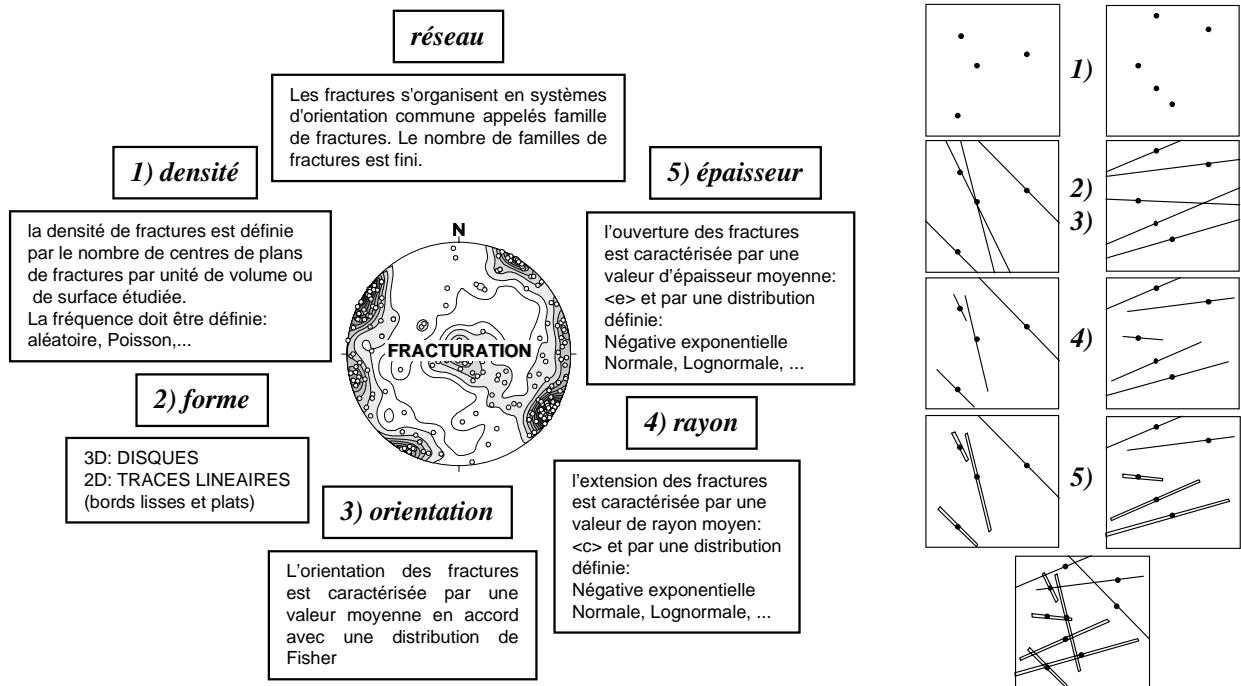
réseau

Les fractures s'organisent en systèmes d'orientation commune appelés famille de fractures. Le nombre de familles de fractures est fini.

1) densité

la densité de fractures est définie par le nombre de centres de plans de fractures par unité de volume ou de surface étudiée.
La fréquence doit être définie: aléatoire, Poisson,...

5) épaisseur

l'ouverture des fractures est caractérisée par une valeur d'épaisseur moyenne: <e> et par une distribution définie:
Négative exponentielle
Normale, Lognormale, ...

N

FRACTURATION

2) forme

3D: DISQUES
2D: TRACES LINEAIRES
(bords lisses et plats)

4) rayon

l'extension des fractures est caractérisée par une valeur de rayon moyen: <c> et par une distribution définie:
Négative exponentielle
Normale, Lognormale, ...

3) orientation

L'orientation des fractures est caractérisée par une valeur moyenne en accord avec une distribution de Fisher

1)

2)
3)

4)

5)